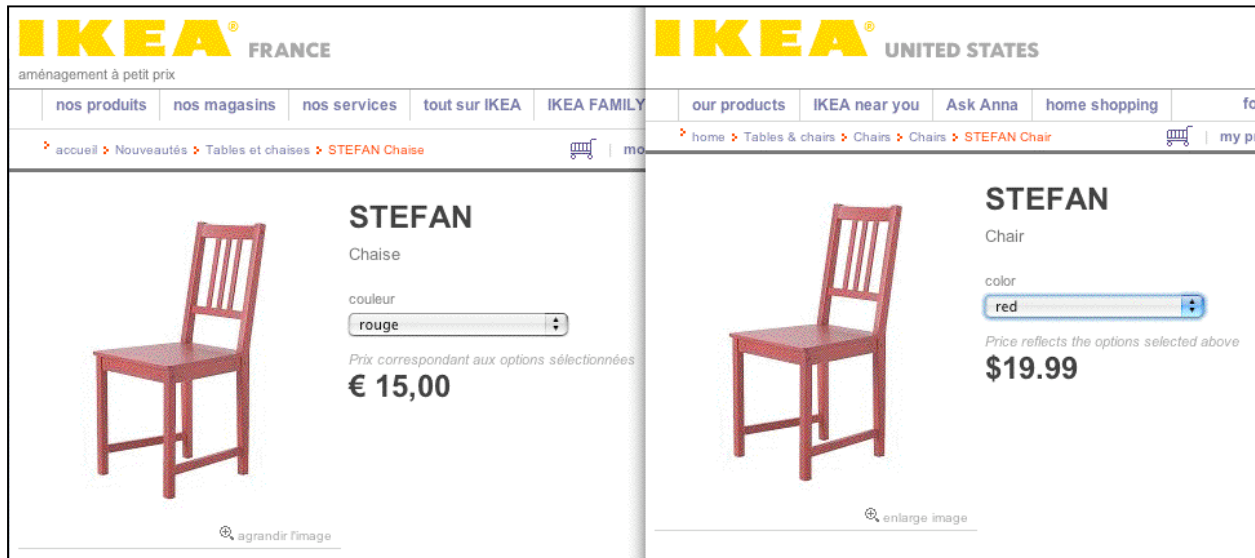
IKEA® FRANCE
aménagement à petit prix

nos produits | nos magasins | nos services | tout sur IKEA | IKEA FAMILY

accueil > Nouveautés > Tables et chaises > STEFAN Chaise

mo

STEFAN
Chaise

couleur
rouge

Prix correspondant aux options sélectionnées
€ 15,00

agrandir l'image

IKEA® UNITED STATES

our products | IKEA near you | Ask Anna | home shopping | fo

home > Tables & chairs > Chairs > Chairs > STEFAN Chair

my p

STEFAN
Chair

color
red

Price reflects the options selected above
$19.99

enlarge image